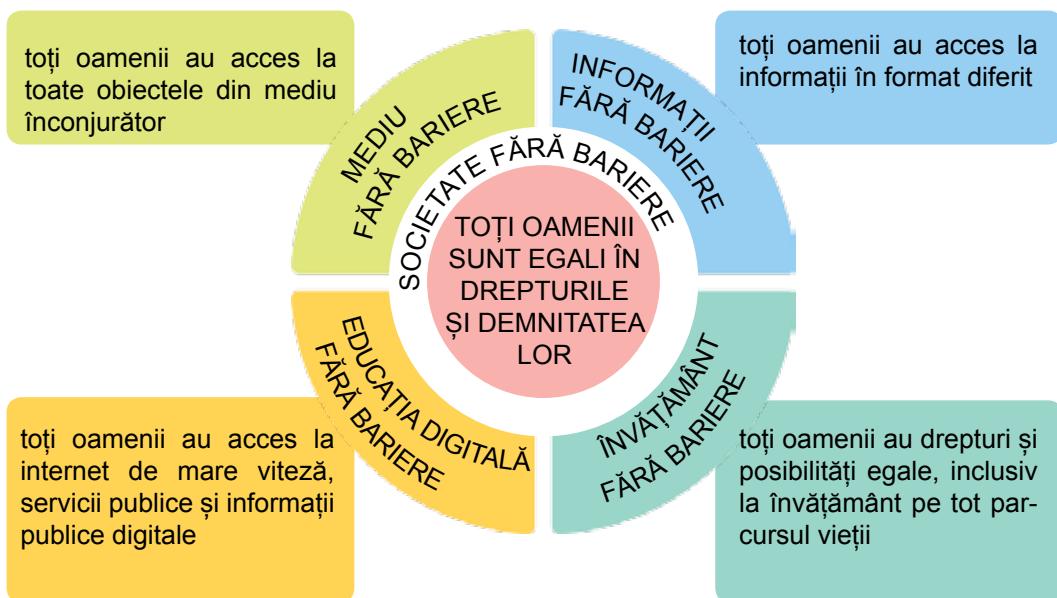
toți oamenii au acces la toate obiectele din mediu înconjurător

MEDIU FĂRĂ BARIERE

INFORMAȚII FĂRĂ BARIERE

toți oamenii au acces la informații în format diferit

SOCIETATE FĂRĂ BARIERE

TOȚI OAMENII SUNT EGALI ÎN DREPTURILE ȘI DEMNITATEA LOR

EDUCAȚIA DIGITALĂ FĂRĂ BARIERE

ÎNVĂȚĂMÂNT FĂRĂ BARIERE

toți oamenii au acces la internet de mare viteză, servicii publice și informații publice digitale

toți oamenii au drepturi și posibilități egale, inclusiv la învățământ pe tot parcursul vieții